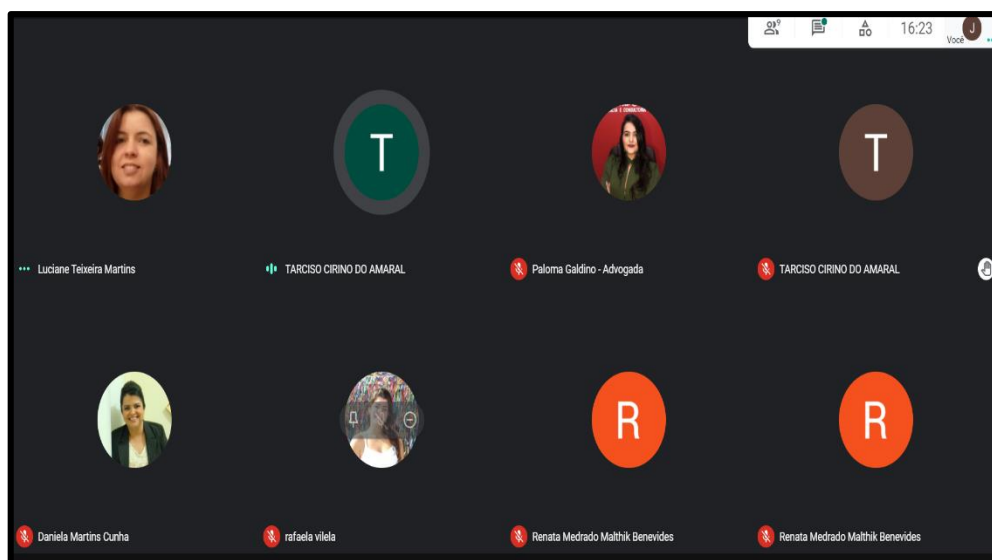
9

16:23

J

Você

T

Luciane Teixeira Martins

TARCISO CIRINO DO AMARAL

Paloma Galdino - Advogada

T

TARCISO CIRINO DO AMARAL

R

R

Daniela Martins Cunha

rafaela vilela

Renata Medrado Malthik Benevides

Renata Medrado Malthik Benevides